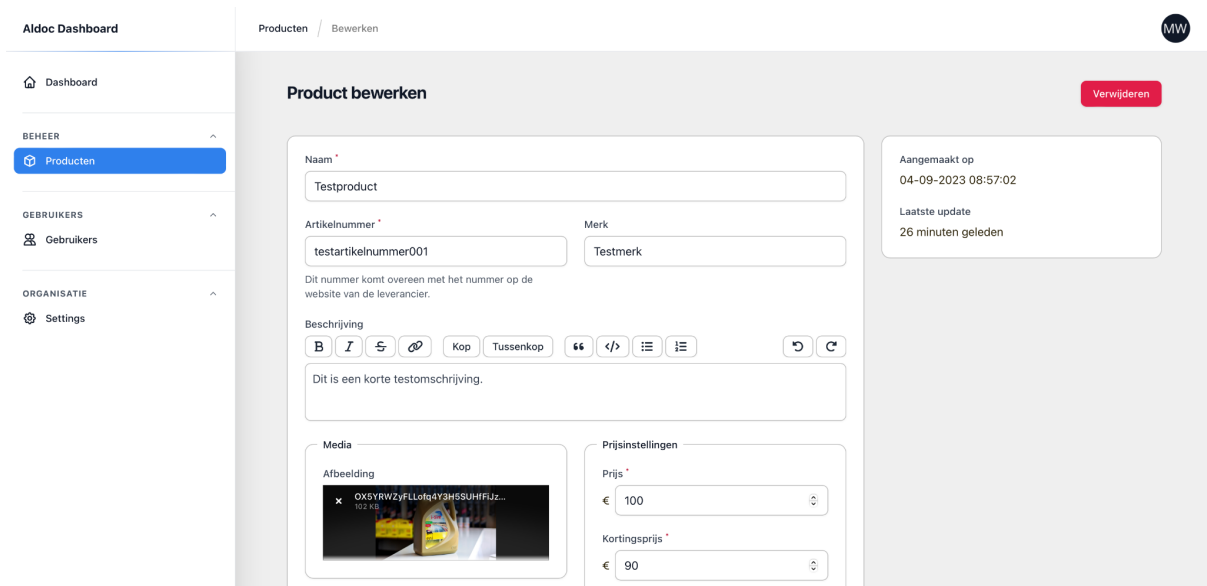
Aldoc Dashboard

Dashboard

BEHEER
Producten

GEBRUIKERS
Gebruikers

ORGANISATIE
Settings

Producten / Bewerken

MW

Product bewerken

Verwijderen

Naam *
Testproduct

Artikelnummer *
testartikelnummer001
Dit nummer komt overeen met het nummer op de website van de leverancier.

Merk
Testmerk

Beschrijving
B I S Kop Tussenkop
Dit is een korte testomschrijving.

Media
Afbeelding
× OX5YRWZyFLLofq4Y3H5SUHfFiJz...
102 KB

Prijsinstellingen
Prijs *
€ 100

Kortingsprijs *
€ 90

Aangemaakt op
04-09-2023 08:57:02

Laatste update
26 minuten geleden